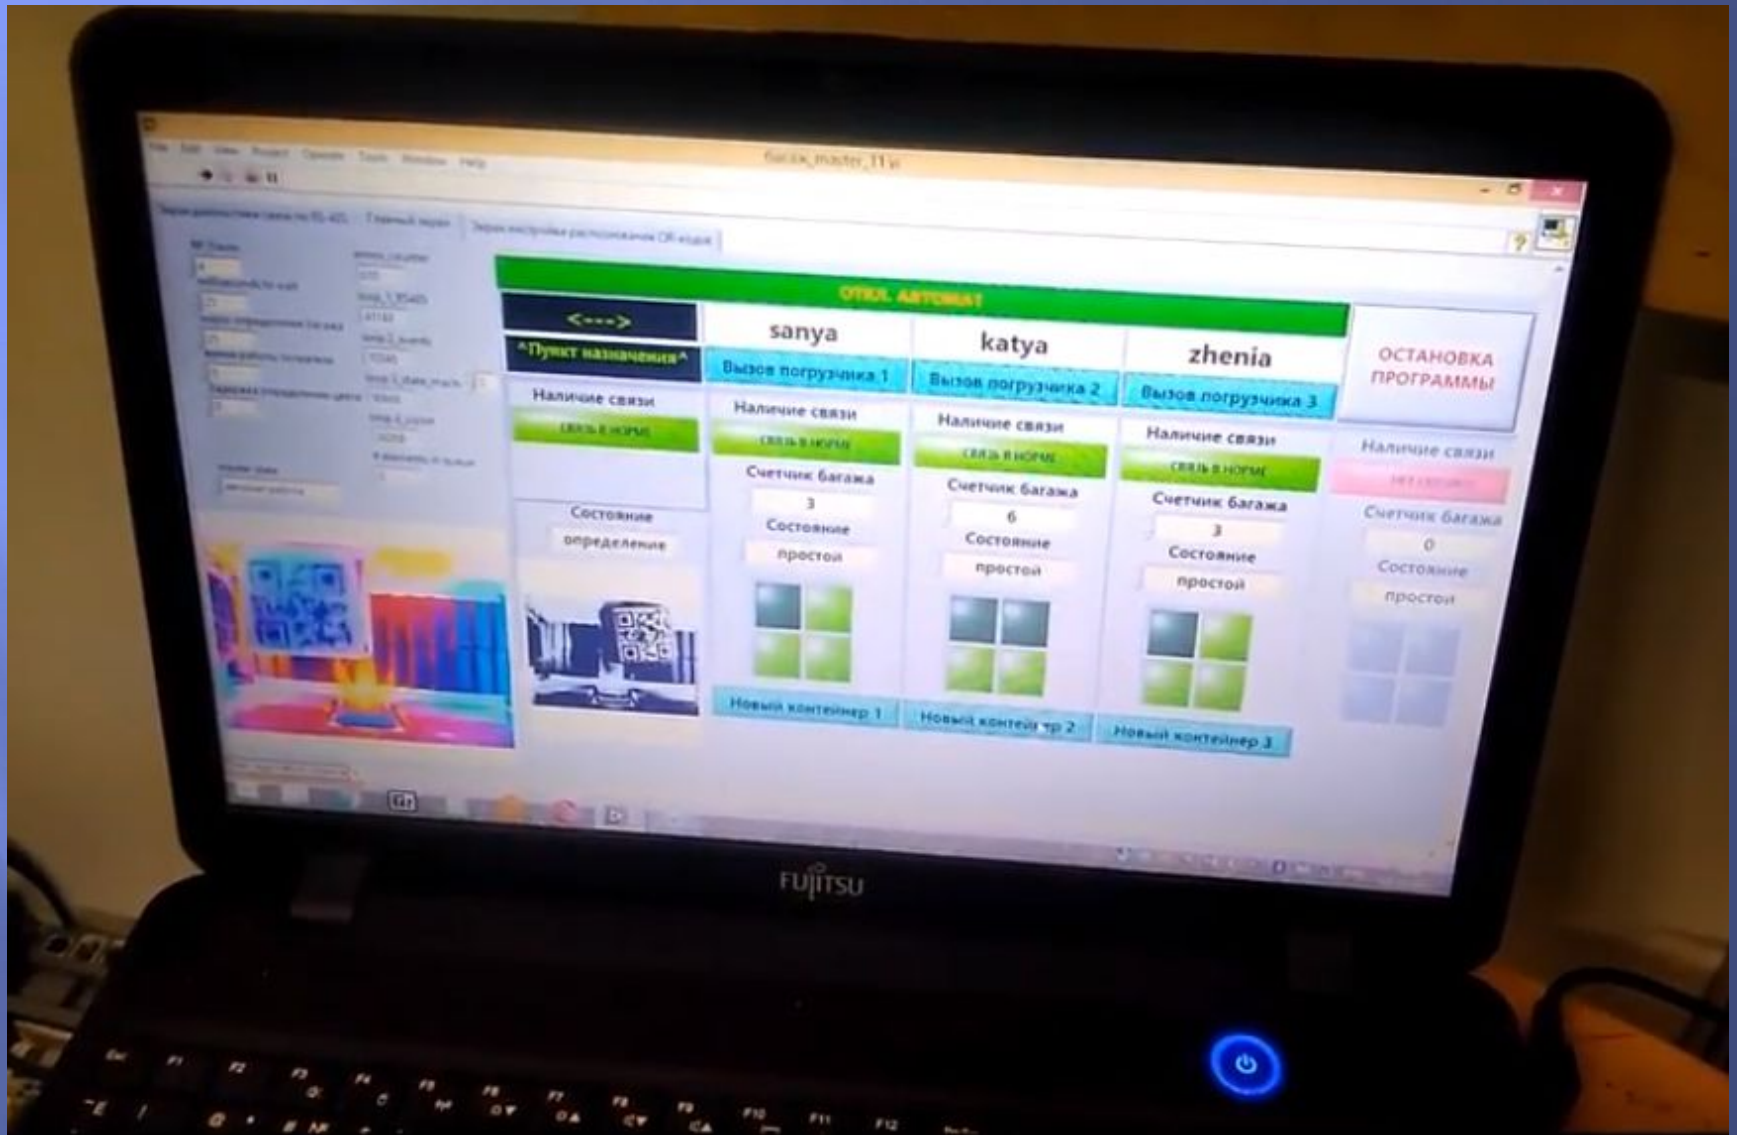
File Edit View Project Operate Tools Window Help

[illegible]

Экран диагностики связи по RS-485 Главный экран Экран настройки распознавания QR-кодов

ОТКЛ. АВТОМАТ

<--->

^Пункт назначения^

sanya

katya

zhenia

ОСТАНОВКА ПРОГРАММЫ

Вызов погрузчика 1

Вызов погрузчика 2

Вызов погрузчика 3

Наличие связи

СВЯЗЬ В НОРМЕ

Наличие связи

СВЯЗЬ В НОРМЕ

Наличие связи

СВЯЗЬ В НОРМЕ

Наличие связи

СВЯЗЬ В НОРМЕ

Наличие связи

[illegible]

Состояние

определение

Счетчик багажа

3

Состояние

простой

Счетчик багажа

6

Состояние

простой

Счетчик багажа

3

Состояние

простой

Счетчик багажа

0

Состояние

простой

Новый контейнер 1

Новый контейнер 2

Новый контейнер 3

FUJITSU

Esc F1 F2 F3 F4 F5 F6 F7 F8 F9 F10 F11 F12